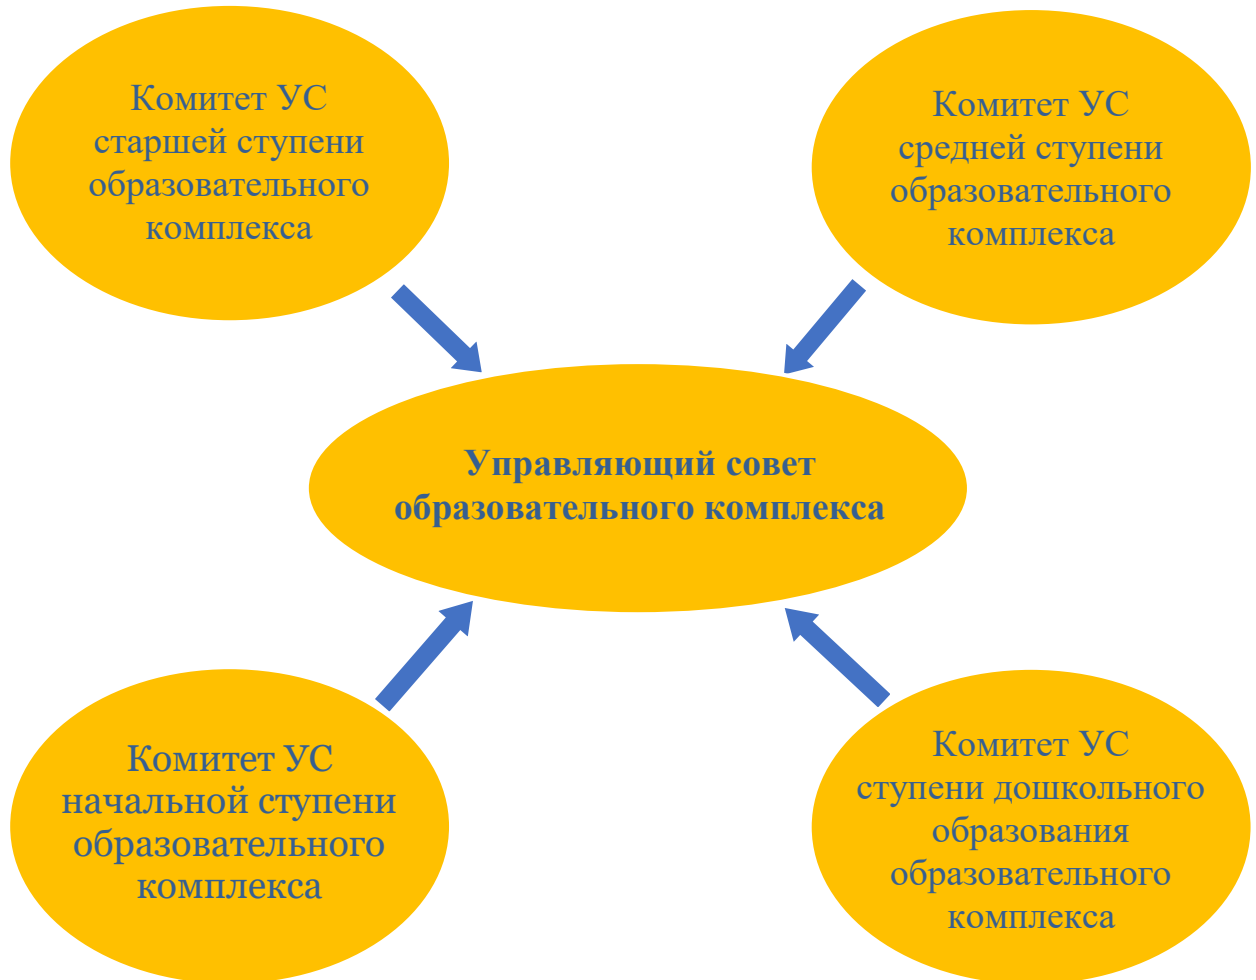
Комитет УС старшей ступени образовательного комплекса

Комитет УС средней ступени образовательного комплекса

**Управляющий совет образовательного комплекса**

Комитет УС начальной ступени образовательного комплекса

Комитет УС ступени дошкольного образования образовательного комплекса